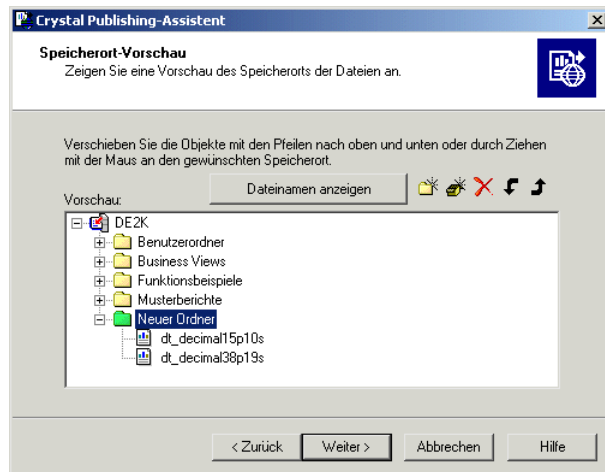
Crystal Publishing-Assistent

Speicherort-Vorschau
Zeigen Sie eine Vorschau des Speicherorts der Dateien an.

Verschieben Sie die Objekte mit den Pfeilen nach oben und unten oder durch Ziehen mit der Maus an den gewünschten Speicherort.

Vorschau:

Dateinamen anzeigen

DE2K
Benutzerordner
Business Views
Funktionsbeispiele
Musterberichte
Neuer Ordner
dt_decimal15p10s
dt_decimal38p19s

< Zurück
Weiter >
Abbrechen
Hilfe